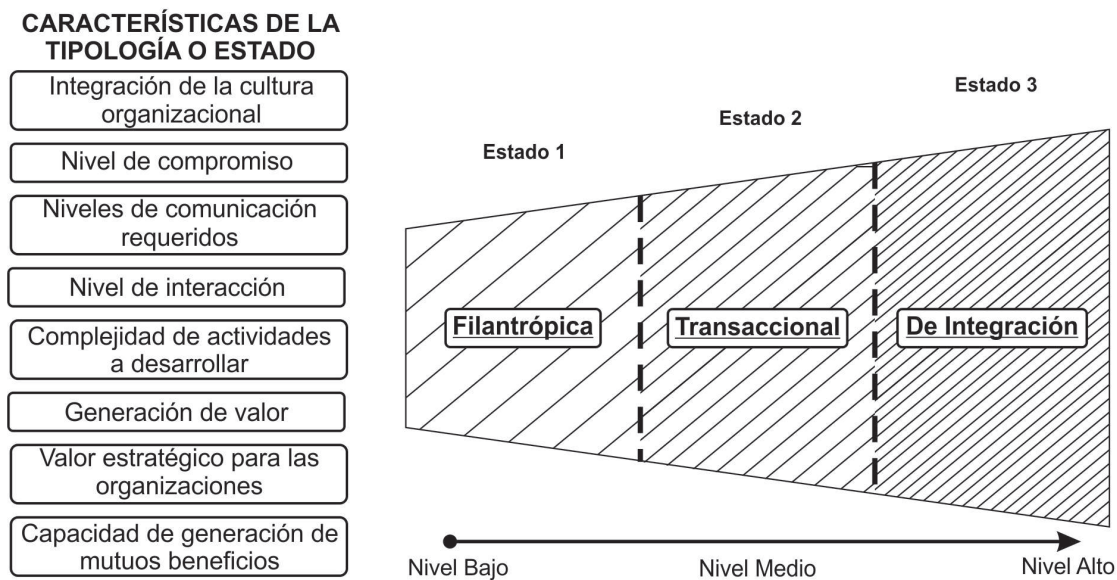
CARACTERÍSTICAS DE LA TIPOLOGÍA O ESTADO

Integración de la cultura organizacional

Nivel de compromiso

Niveles de comunicación requeridos

Nivel de interacción

Complejidad de actividades a desarrollar

Generación de valor

Valor estratégico para las organizaciones

Capacidad de generación de mutuos beneficios

Estado 1

Estado 2

Estado 3

Filantrópica

Transaccional

De Integración

Nivel Bajo

Nivel Medio

Nivel Alto